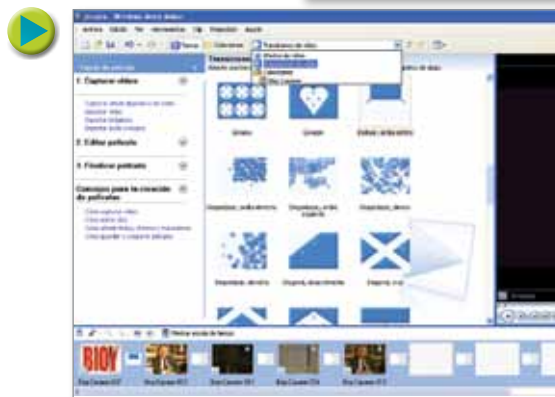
Archivo Edición Ver Herramientas Clip Reproducir Ayuda

Tareas Colecciones Transiciones de vídeo

Tareas de película

1. Capturar vídeo

2. Editar película

3. Finalizar película

Consejos para la creación de películas

Transiciones

Efectos de vídeo

Transiciones de vídeo

Barras

Corazón

Diagonal, desplazamiento

Diagonal, caja

Mostrar escala de tiempo

BIOY

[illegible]